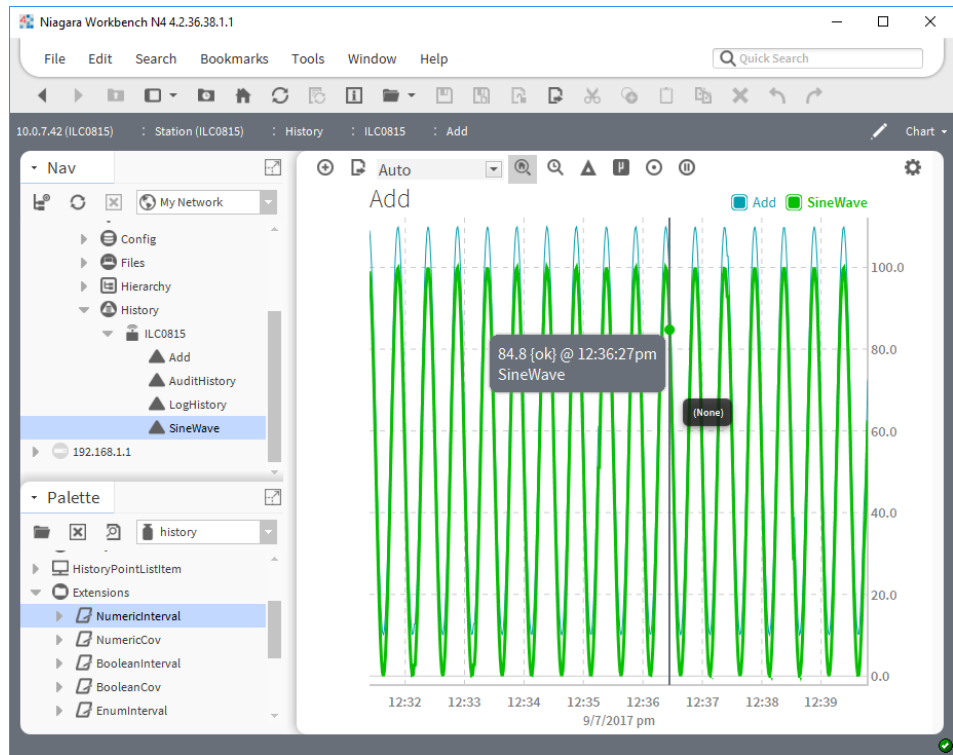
Niagara Workbench N4 4.2.36.38.1.1

File Edit Search Bookmarks Tools Window Help

Quick Search

10.0.7.42 (ILC0815) : Station (ILC0815) : History : ILC0815 : Add

Chart

Nav

My Network

Config
Files
Hierarchy
History
ILC0815
Add
AuditHistory
LogHistory
SineWave
192.168.1.1

Palette

history

HistoryPointListItem
Extensions
NumericInterval
NumericCov
BooleanInterval
BooleanCov
EnumInterval

Auto

Add

Add SineWave

84.8 {ok} @ 12:36:27pm
SineWave

(None)

100.0
80.0
60.0
40.0
20.0
0.0

12:32 12:33 12:34 12:35 12:36 12:37 12:38 12:39
9/7/2017 pm